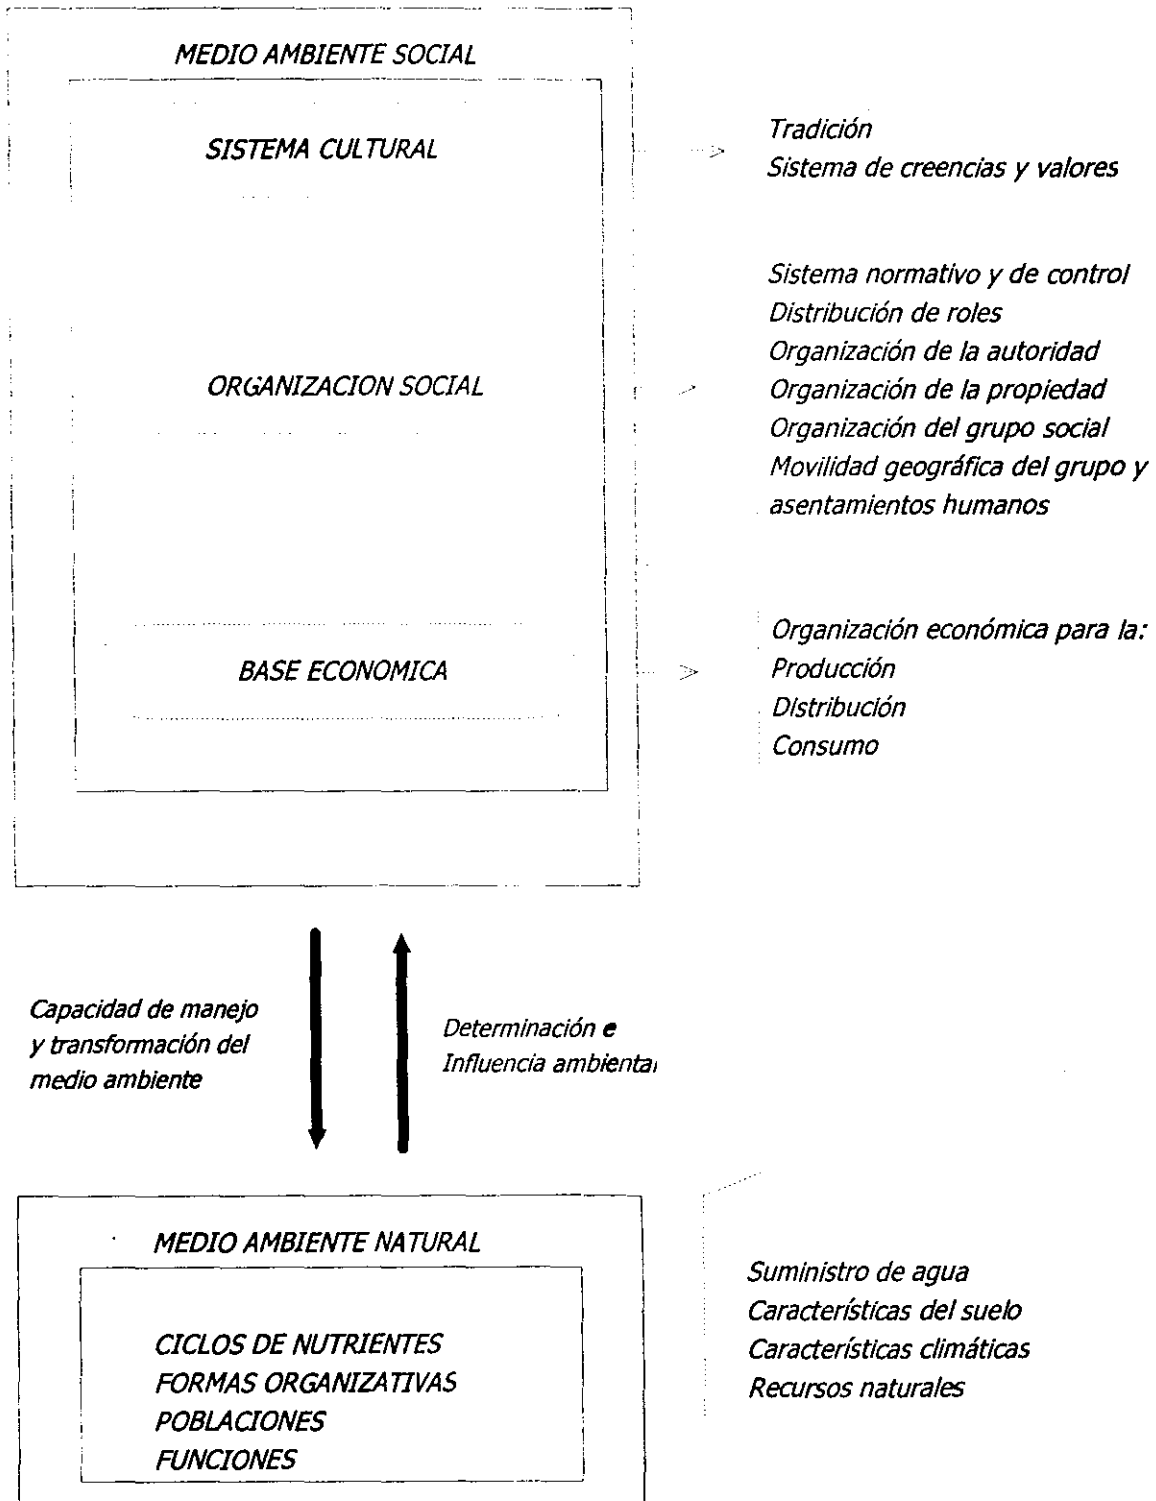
MEDIO AMBIENTE SOCIAL

SISTEMA CULTURAL

Tradición
Sistema de creencias y valores

ORGANIZACION SOCIAL

Sistema normativo y de control
Distribución de roles
Organización de la autoridad
Organización de la propiedad
Organización del grupo social
Movilidad geográfica del grupo y asentamientos humanos

BASE ECONOMICA

Organización económica para la:
Producción
Distribución
Consumo

Capacidad de manejo y transformación del medio ambiente

Determinación e Influencia ambiental

MEDIO AMBIENTE NATURAL

CICLOS DE NUTRIENTES
FORMAS ORGANIZATIVAS
POBLACIONES
FUNCIONES

Suministro de agua
Características del suelo
Características climáticas
Recursos naturales